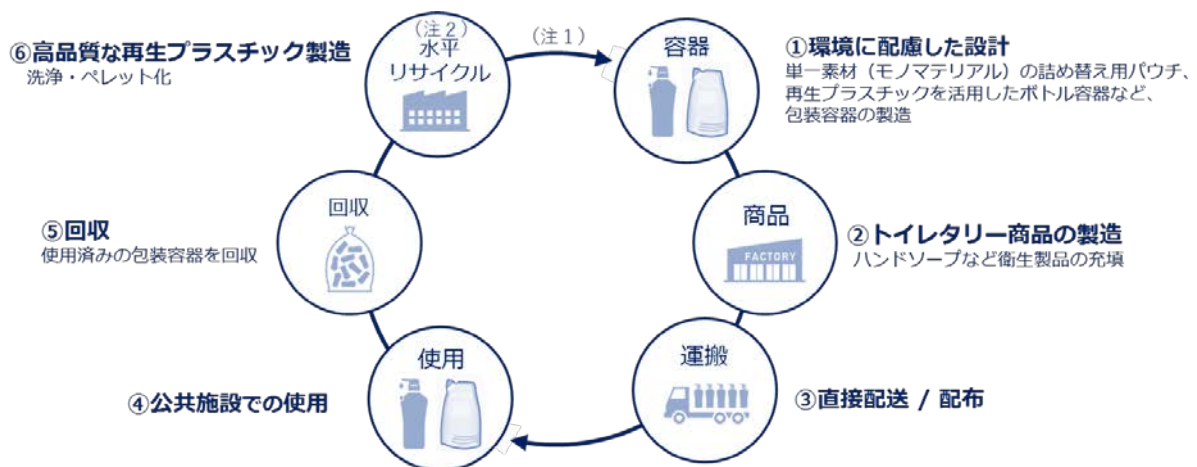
⑥高品質な再生プラスチック製造
洗浄・ペレット化

（注２）
水平
リサイクル

（注１）

容器

①環境に配慮した設計
単一素材（モノマテリアル）の詰め替え用パウチ、再生プラスチックを活用したボトル容器など、包装容器の製造

商品

FACTORY

②トイレタリー商品の製造
ハンドソープなど衛生製品の充填

運搬

③直接配送 / 配布

使用

④公共施設での使用

回収

⑤回収
使用済みの包装容器を回収